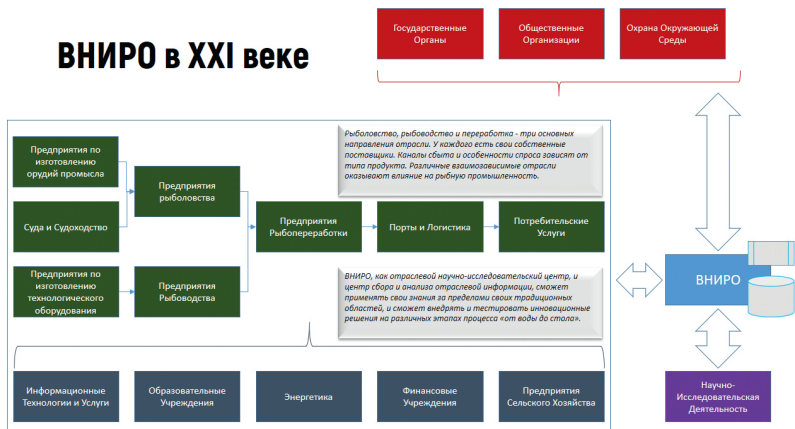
ВНИРО в XXI веке

Государственные Органы

Общественные Организации

Охрана Окружающей Среды

Предприятия по изготовлению орудий промысла

Суда и Судоходство

Предприятия по изготовлению технологического оборудования

Предприятия рыболовства

Предприятия Рыбоводства

Предприятия Рыбопереработки

Порты и Логистика

Потребительские Услуги

Рыболовство, рыбоводство и переработка - три основных направления отрасли. У каждого есть свои собственные поставщики. Каналы сбыта и особенности спроса зависят от типа продукта. Различные взаимозависимые отрасли оказывают влияние на рыбную промышленность.

ВНИРО, как отраслевой научно-исследовательский центр, и центр сбора и анализа отраслевой информации, сможет применять свои знания за пределами своих традиционных областей, и сможет внедрять и тестировать инновационные решения на различных этапах процесса «от воды до стола».

ВНИРО

Научно-Исследовательская Деятельность

Информационные Технологии и Услуги

Образовательные Учреждения

Энергетика

Финансовые Учреждения

Предприятия Сельского Хозяйства